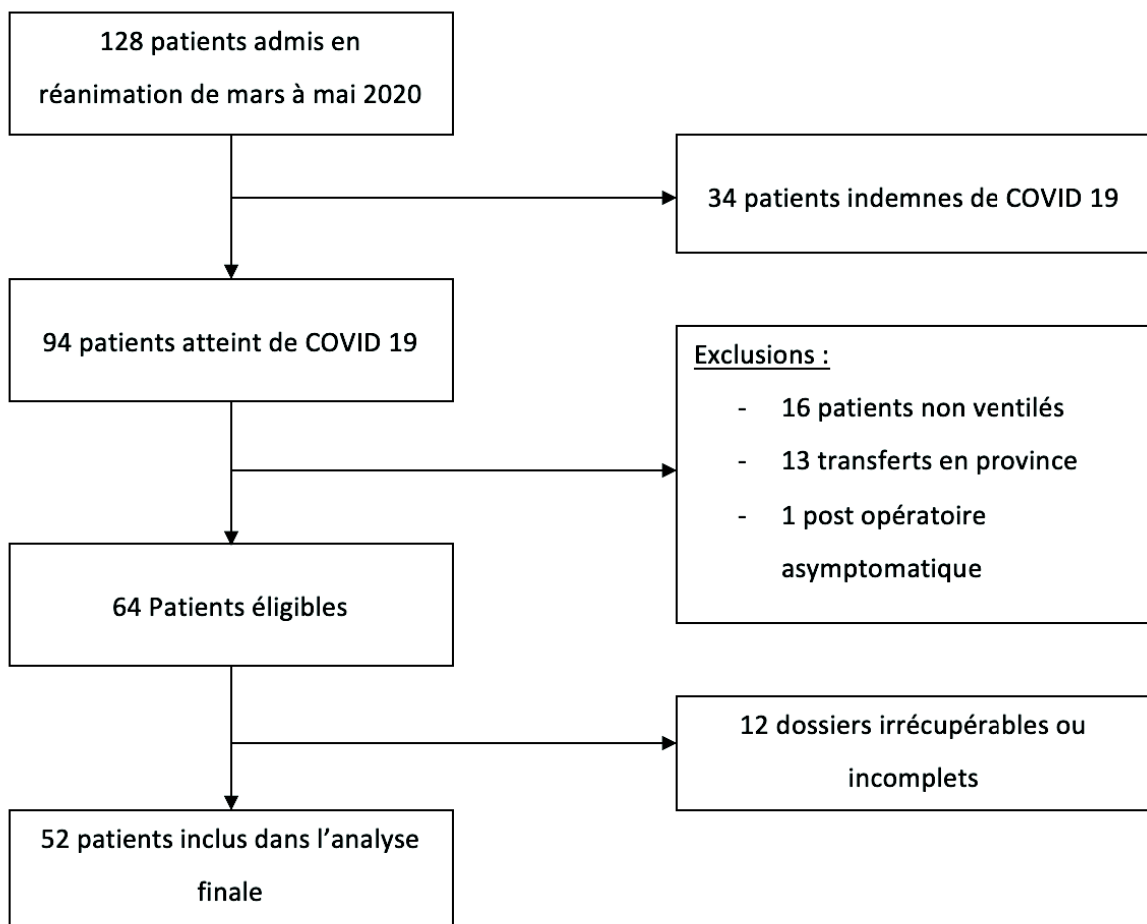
128 patients admis en réanimation de mars à mai 2020

34 patients indemnes de COVID 19

94 patients atteint de COVID 19

Exclusions :

- 16 patients non ventilés
- 13 transferts en province
- 1 post opératoire asymptomatique

64 Patients éligibles

12 dossiers irrécupérables ou incomplets

52 patients inclus dans l'analyse finale